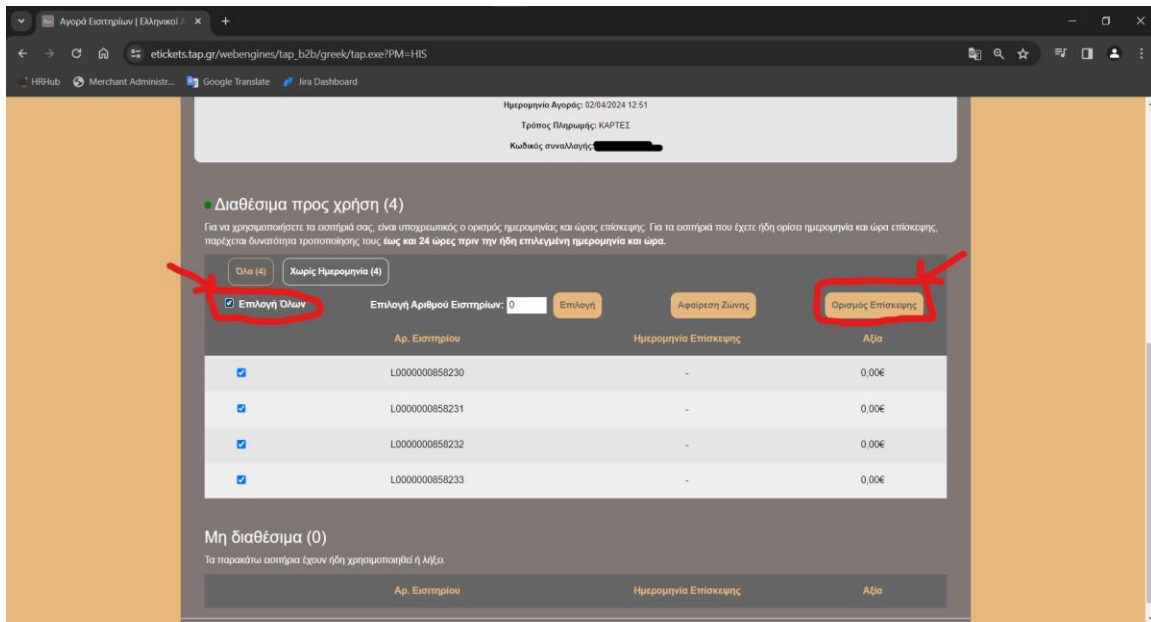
Αγορά Εισιτηρίων | Ελληνικοί / ×

etickets.tap.gr/webengines/tap_b2b/greek/tap.exe?PM=HIS

HRHub   Merchant Administr...   Google Translate   Jira Dashboard

Ημερομηνία Αγοράς: 02/04/2024 12:51

Τρόπος Πληρωμής: ΚΑΡΤΕΣ

Κωδικός συναλλαγής: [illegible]

Διαθέσιμα προς χρήση (4)

Για να χρησιμοποιήσετε τα εισιτήριά σας, είναι υποχρεωτικός ο ορισμός ημερομηνίας και ώρας επίσκεψης. Για τα εισιτήριά που έχετε ήδη ορίσει ημερομηνία και ώρα επίσκεψης, παρέχεται δυνατότητα τροποποίησης τους έως και 24 ώρες πριν την ήδη επιλεγμένη ημερομηνία και ώρα.

Όλα (4)   Χωρίς Ημερομηνία (4)

Επιλογή Όλων   Επιλογή Αριθμού Εισιτηρίων: 0   Επιλογή   Αφαίρεση Ζώνης   Ορισμός Επίσκεψης

| | Αρ. Εισιτηρίου | Ημερομηνία Επίσκεψης | Αξία |
|---|---|---|---|
| ☑ | L0000000858230 | - | 0,00€ |
| ☑ | L0000000858231 | - | 0,00€ |
| ☑ | L0000000858232 | - | 0,00€ |
| ☑ | L0000000858233 | - | 0,00€ |

Μη διαθέσιμα (0)

Τα παρακάτω εισιτήρια έχουν ήδη χρησιμοποιηθεί ή λήξει.

| Αρ. Εισιτηρίου | Ημερομηνία Επίσκεψης | Αξία |
|---|---|---|